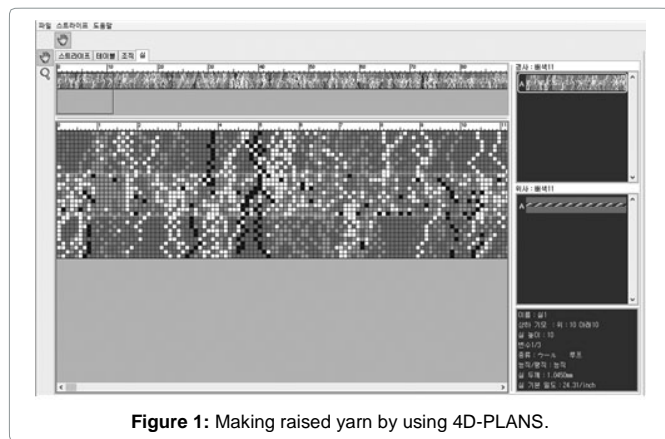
파일 스트라이프 도움말

스트라이프 | 테이블 | 조직 | 실

경사 : 왜색11

A

위사 : 왜색11

A

이름 : 실1
상하 가모 : 위 : 10 아래10
실 높이 : 10
번수1/3
종류 : 울 부포
농직/평직 : 농직
실 두께 : 1.0450mm
실 기본 밀도 : 24.31/inch

Figure 1: Making raised yarn by using 4D-PLANS.